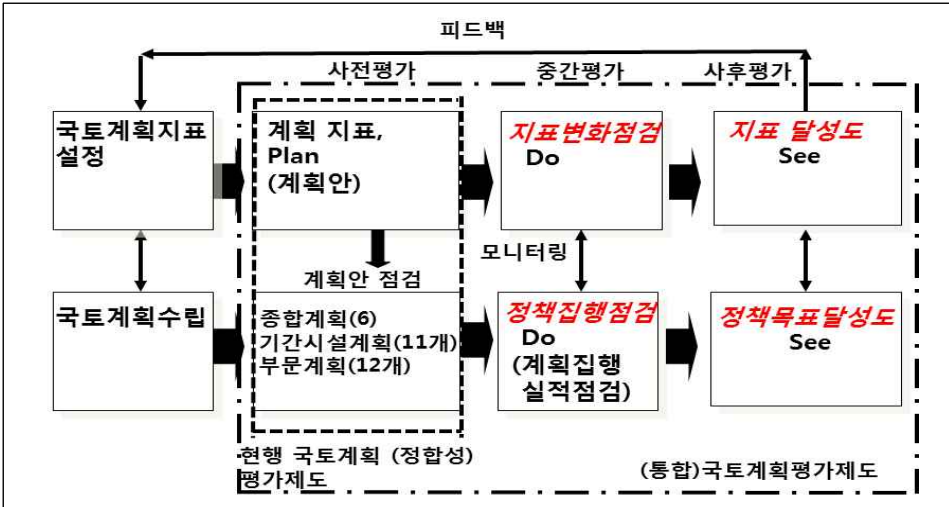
피드백

사전평가

중간평가

사후평가

국토계획지표 설정

계획 지표, Plan (계획안)

지표변화점검 Do

지표 달성도 See

계획안 점검

모니터링

국토계획수립

종합계획(6) 기간시설계획(11개) 부문계획(12개)

정책집행점검 Do (계획집행 실적점검)

정책목표달성도 See

현행 국토계획 (정합성) 평가제도

(통합)국토계획평가제도